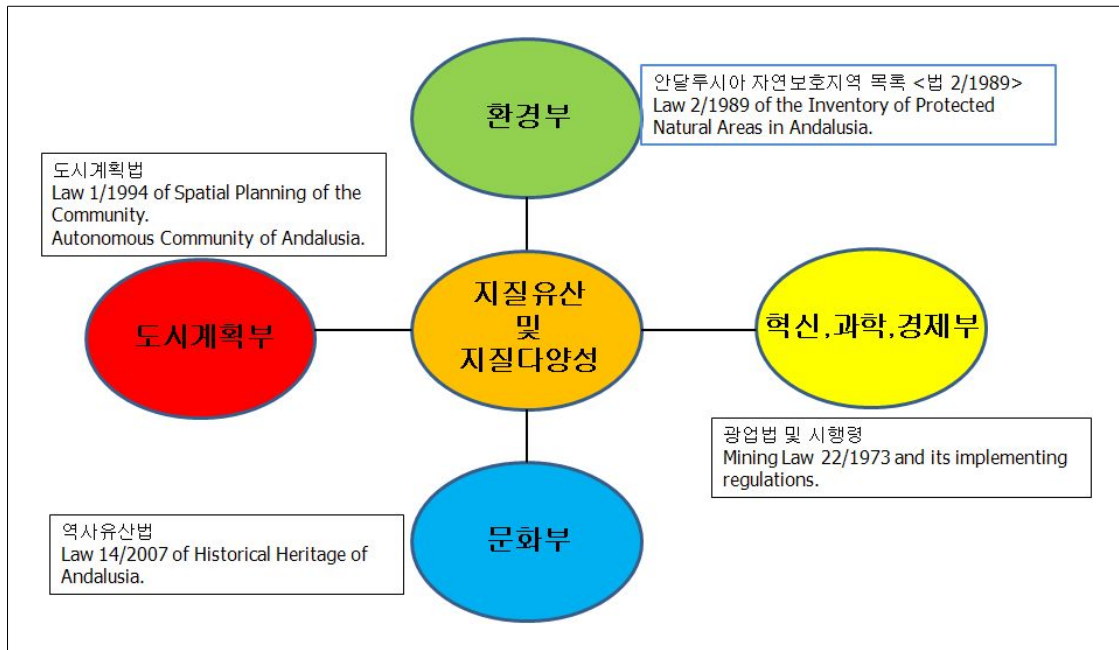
환경부

안달루시아 자연보호지역 목록 <법 2/1989>
Law 2/1989 of the Inventory of Protected Natural Areas in Andalusia.

도시계획법
Law 1/1994 of Spatial Planning of the Community.
Autonomous Community of Andalusia.

도시계획부

지질유산
및
지질다양성

혁신,과학,경제부

광업법 및 시행령
Mining Law 22/1973 and its implementing regulations.

역사유산법
Law 14/2007 of Historical Heritage of Andalusia.

문화부